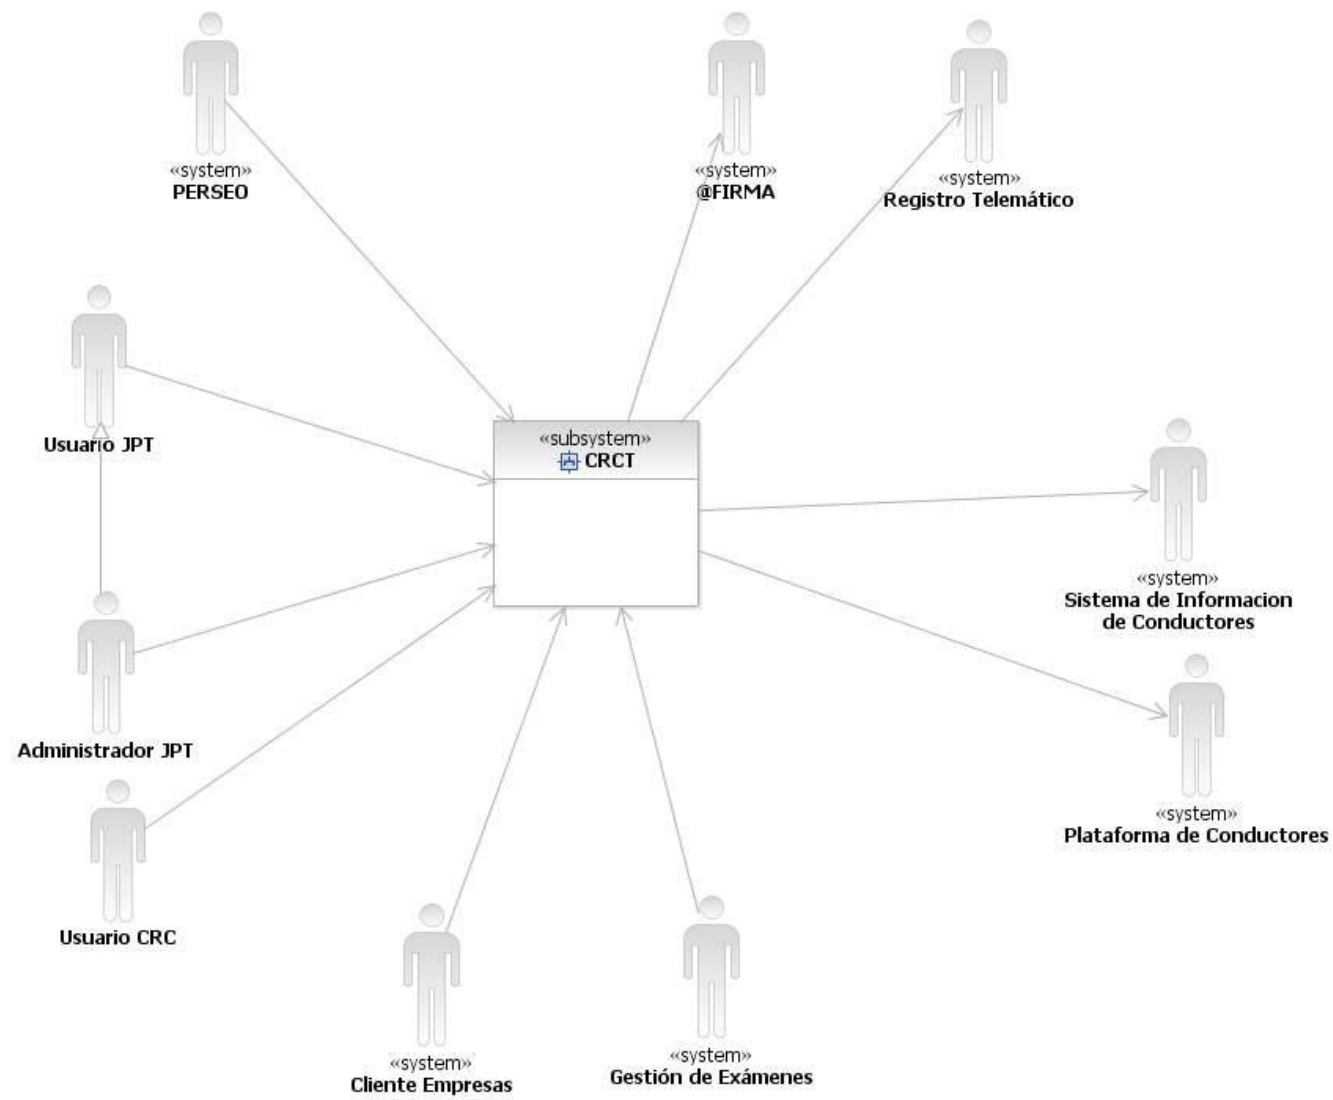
«system»
PERSEO

«system»
@FIRMA

«system»
Registro Telemático

Usuario JPT

«subsystem»
CRCT

«system»
Sistema de Informacion de Conductores

Administrador JPT

«system»
Plataforma de Conductores

Usuario CRC

«system»
Cliente Empresas

«system»
Gestión de Exámenes